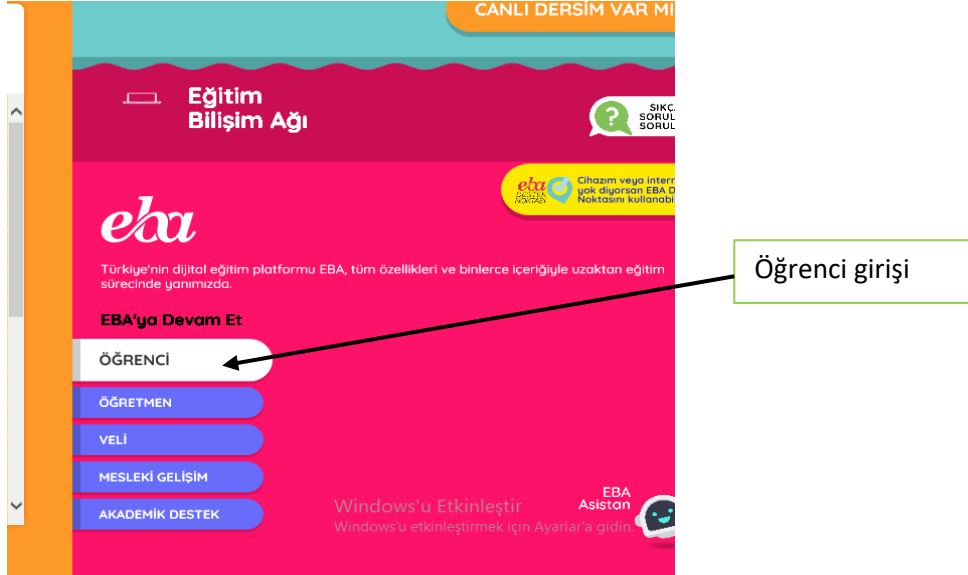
CANLI DERSİM VAR MI

Eğitim Bilişim Ağı

SIKÇA SORUL SORUL

eba DESTEK NOKTASI

Cihazım veya intern yok diyorsan EBA D Noktasını kullanabi

eba

Türkiye'nin dijital eğitim platformu EBA, tüm özellikleri ve binlerce içeriğiyle uzaktan eğitim sürecinde yanımızda.

EBA'ya Devam Et

ÖĞRENCİ

ÖĞRETMEN

VELİ

MESLEKİ GELİŞİM

AKADEMİK DESTEK

Windows'u Etkinleştir
Windows'u etkinleştirmek için Ayarlar'a gidin.

EBA Asistan

Öğrenci girişi